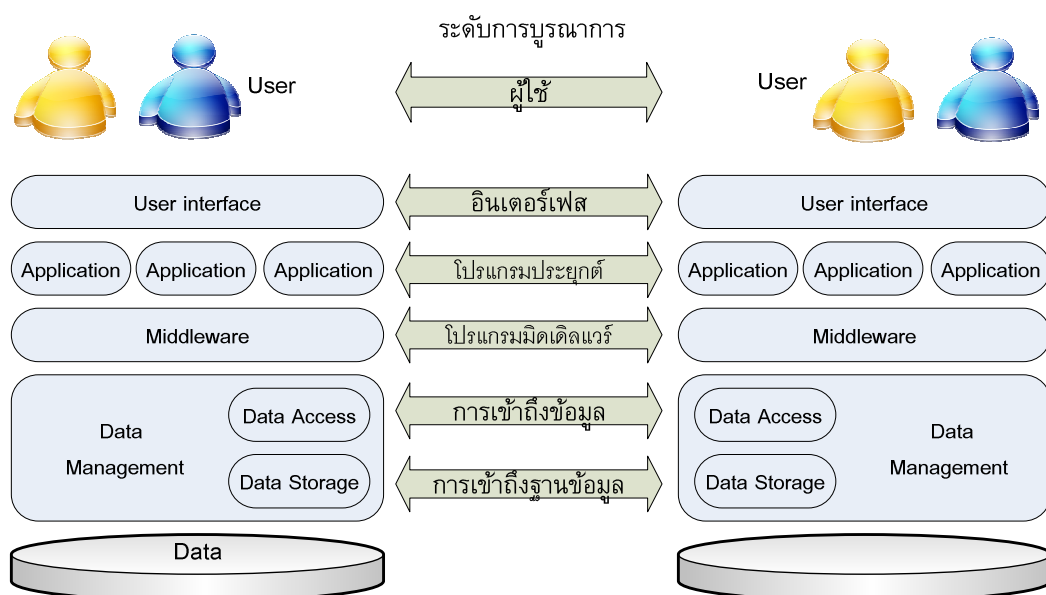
ระดับการบูรณาการ

User

ผู้ใช้

User

User interface

อินเตอร์เฟส

User interface

Application Application Application

โปรแกรมประยุกต์

Application Application Application

Middleware

โปรแกรมมิดเดิลแวร์

Middleware

Data Management

Data Access

Data Storage

การเข้าถึงข้อมูล

การเข้าถึงฐานข้อมูล

Data Access

Data Storage

Data Management

Data